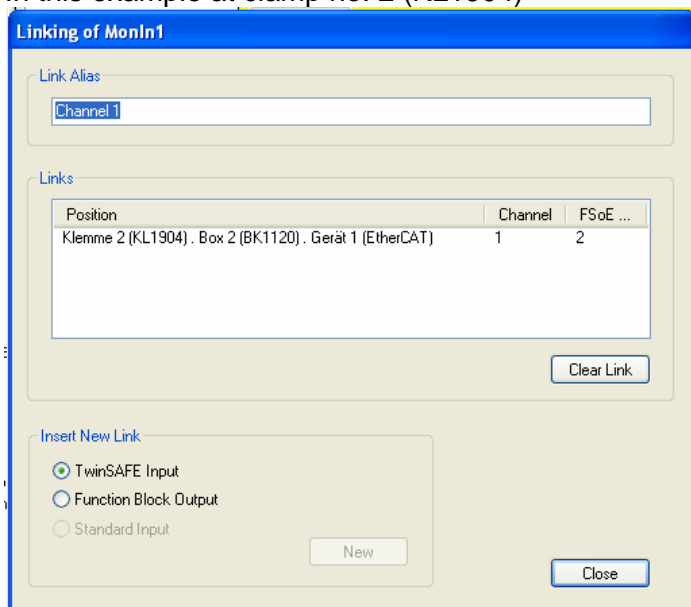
Linking of MonIn1

Link Alias

Channel 1

Links

| Position | Channel | FSoE ... |
|---|---|---|
| Klemme 2 (KL1904) . Box 2 (BK1120) . Gerät 1 (EtherCAT) | 1 | 2 |

Clear Link

Insert New Link

TwinSAFE Input

Function Block Output

Standard Input

New

Close